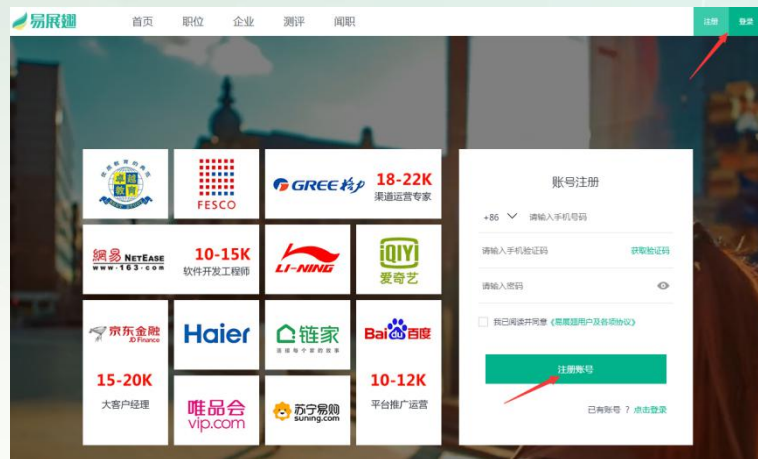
易展翅

首页 职位 企业 测评 阅职

注册 登录

卓越教育

FESCO

GREE 格力 18-22K 渠道运营专家

網易 NETEASE www.163.com 10-15K 软件开发工程师

LI-NING

iQIYI 爱奇艺

京东金融 JD Finance 15-20K 大客户经理

Haier

链家

Bai百度 10-12K 平台推广运营

唯品会 vip.com

苏宁易购 suning.com

账号注册

+86 请输入手机号码

请输入手机验证码 获取验证码

请输入密码

我已阅读并同意《易展翅用户及各项协议》

注册账号

已有账号？点击登录